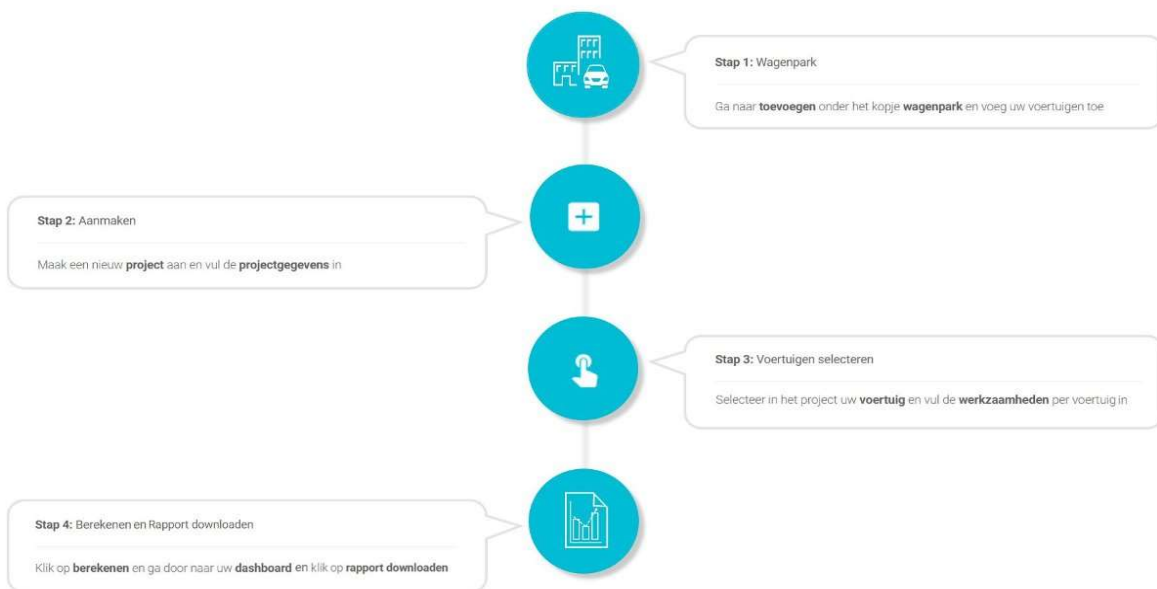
**Stap 1:** Wagenpark

Ga naar **toevoegen** onder het kopje **wagenpark** en voeg uw voertuigen toe

**Stap 2:** Aanmaken

Maak een nieuw **project** aan en vul de **projectgegevens** in

**Stap 3:** Voertuigen selecteren

Selecteer in het project uw **voertuig** en vul de **werkzaamheden** per voertuig in

**Stap 4:** Berekenen en Rapport downloaden

Klik op **berekenen** en ga door naar uw **dashboard** en klik op **rapport downloaden**